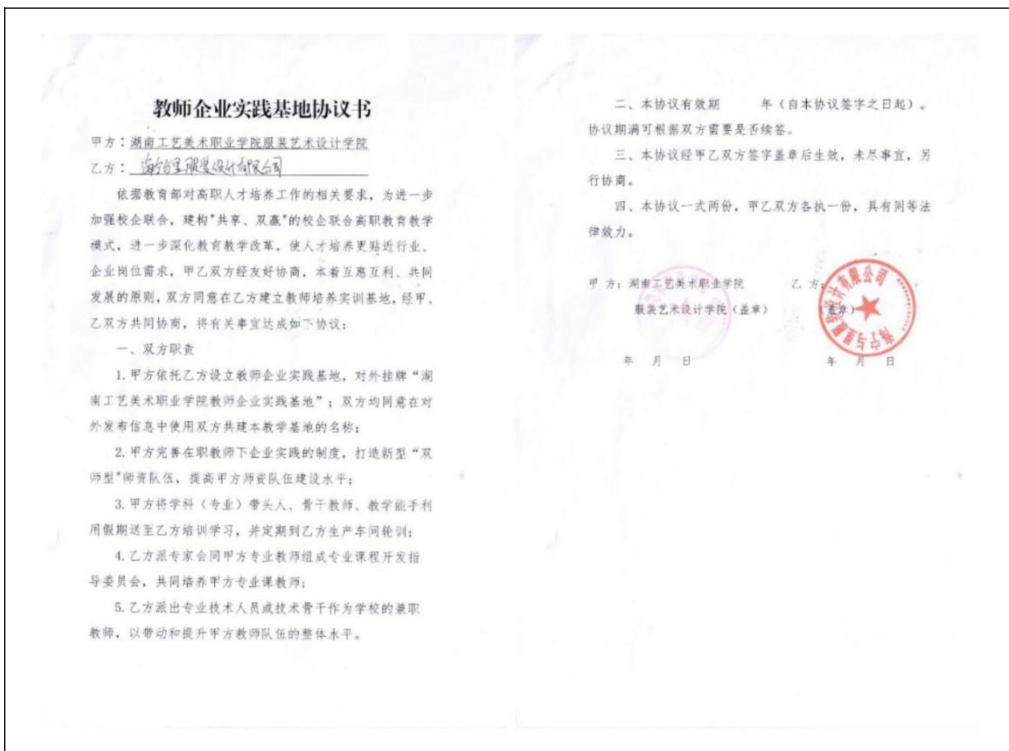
教师企业实践基地协议书

甲方：湖南工艺美术职业学院服装艺术设计学院

乙方：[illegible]服装设计有限公司

依据教育部对高职人才培养工作的相关要求，为进一步加强校企联合，建构"共享、双赢"的校企联合高职教育教学模式，进一步深化教育教学改革，使人才培养更贴近行业、企业岗位需求，甲乙双方经友好协商，本着互惠互利、共同发展的原则，双方同意在乙方建立教师培养实训基地，经甲、乙双方共同协商，将有关事宜达成如下协议：

一、双方职责

1.甲方依托乙方设立教师企业实践基地，对外挂牌"湖南工艺美术职业学院教师企业实践基地"；双方均同意在对外发布信息中使用双方共建本教学基地的名称；

2.甲方完善在职教师下企业实践的制度，打造新型"双师型"师资队伍，提高甲方师资队伍建设水平；

3.甲方将学科（专业）带头人、骨干教师、教学能手利用假期送至乙方培训学习，并定期到乙方生产车间轮训；

4.乙方派专家会同甲方专业教师组成专业课程开发指导委员会，共同培养甲方专业课教师；

5.乙方派出专业技术人员或技术骨干作为学校的兼职教师，以带动和提升甲方教师队伍的整体水平。

二、本协议有效期　　年（自本协议签字之日起）。协议期满可根据双方需要是否续签。

三、本协议经甲乙双方签字盖章后生效，未尽事宜，另行协商。

四、本协议一式两份，甲乙双方各执一份，具有同等法律效力。

甲 方：湖南工艺美术职业学院　　乙 方：
服装艺术设计学院（盖章）　　（盖章）

年　月　日　　年　月　日